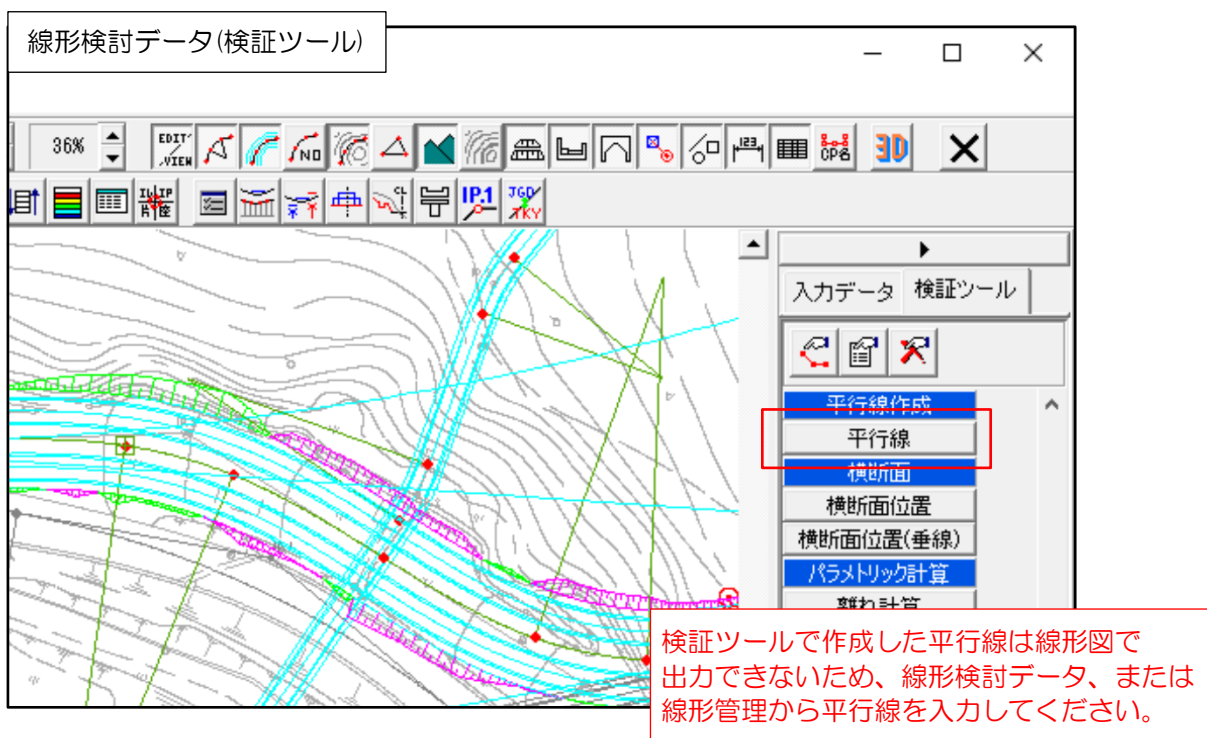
線形検討データ(検証ツール)

36%

EDIT VIEW

NO

123

OP名

3D

IP.1

JGD KY

入力データ
検証ツール

平行線作成
平行線
横断面
横断面位置
横断面位置(垂線)
パラメトリック計算
離れ計算

検証ツールで作成した平行線は線形図で出力できないため、線形検討データ、または線形管理から平行線を入力してください。